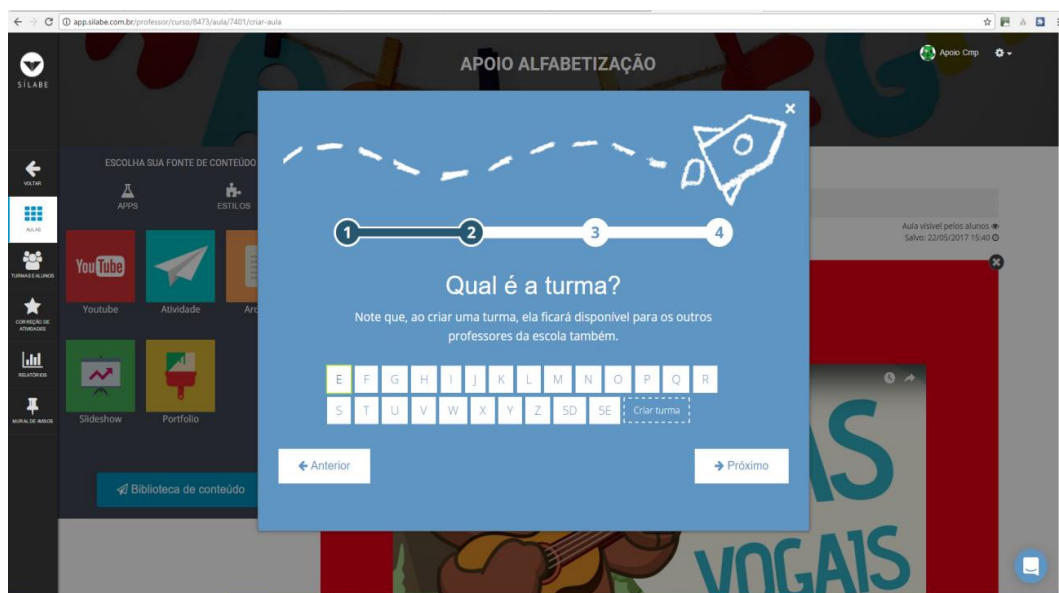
app.silabe.com.br/professor/curso/8473/aula/7401/criar-aula

SILABE

APOIO ALFABETIZAÇÃO

Apoio Cmp

VOLTAR

AULAS

TURMAS E ALUNOS

CORREÇÃO DE ATIVIDADES

RELATÓRIOS

MURAL DE AVISOS

ESCOLHA SUA FONTE DE CONTEÚDO

APPS

ESTILOS

YouTube

Youtube

Atividade

Arq

Slideshow

Portfolio

Biblioteca de conteúdo

Aula visível pelos alunos
Salvo: 22/05/2017 15:40

1 2 3 4

Qual é a turma?

Note que, ao criar uma turma, ela ficará disponível para os outros professores da escola também.

E F G H I J K L M N O P Q R
S T U V W X Y Z 5D 5E Criar turma

← Anterior

→ Próximo

AS

VOGAIS